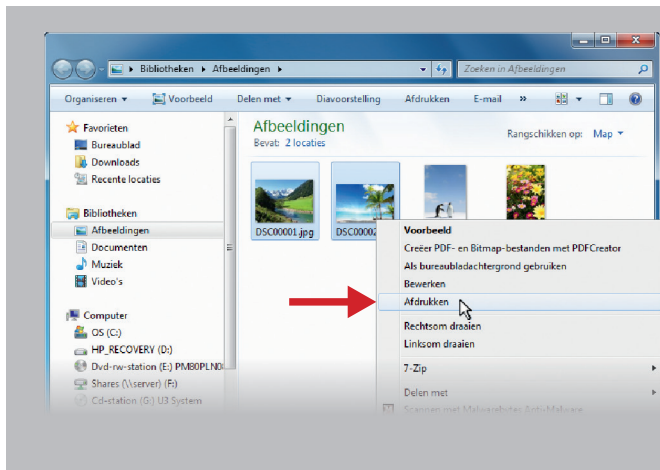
Bibliotheken ▸ Afbeeldingen ▸

Zoeken in Afbeeldingen

Organiseren ▾ Voorbeeld Delen met ▾ Diavoorstelling Afdrukken E-mail »

Favorieten
Bureaublad
Downloads
Recente locaties

Bibliotheken
Afbeeldingen
Documenten
Muziek
Video's

Computer
OS (C:)
HP_RECOVERY (D:)
Dvd-rw-station (E:) PMB0PLN0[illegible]
Shares (\\server) (F:)
Cd-station (G:) U3 System

Afbeeldingen
Bevat: 2 locaties

Rangschikken op: Map ▾

DSC00001.jpg
DSC0000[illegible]

Voorbeeld
Creëer PDF- en Bitmap-bestanden met PDFCreator
Als bureaubladachtergrond gebruiken
Bewerken
Afdrukken
Rechtsom draaien
Linksom draaien
7-Zip
Delen met
Scannen met Malwarebytes' Anti-Malware